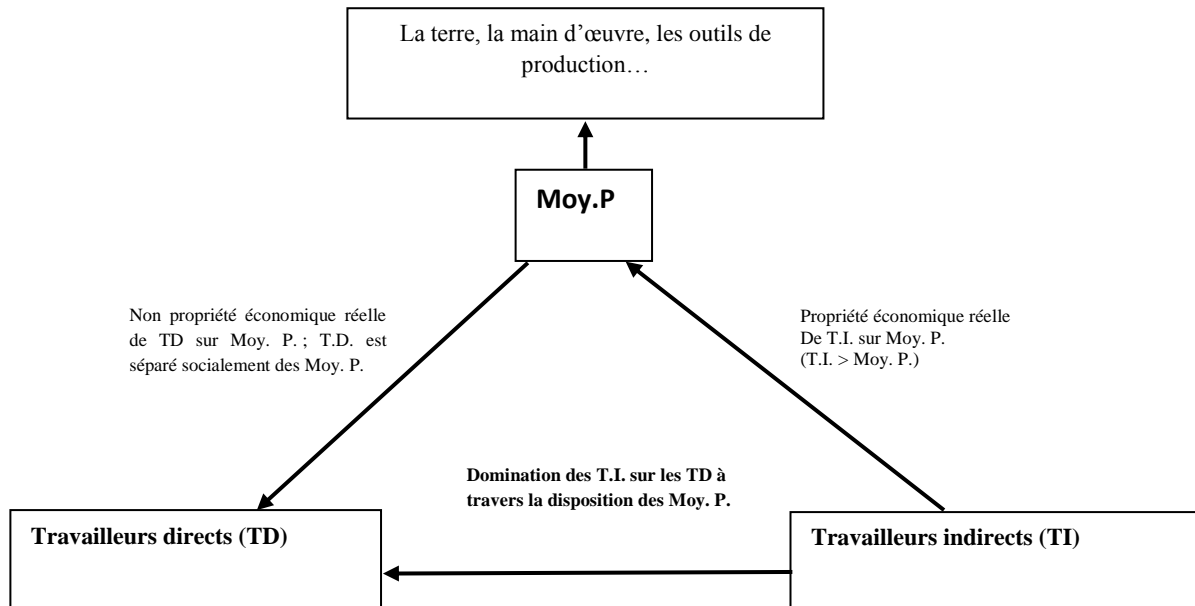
La terre, la main d'œuvre, les outils de production…

**Moy.P**

Non propriété économique réelle de TD sur Moy. P. ; T.D. est séparé socialement des Moy. P.

Propriété économique réelle
De T.I. sur Moy. P.
(T.I. > Moy. P.)

**Domination des T.I. sur les TD à travers la disposition des Moy. P.**

**Travailleurs directs (TD)**

**Travailleurs indirects (TI)**